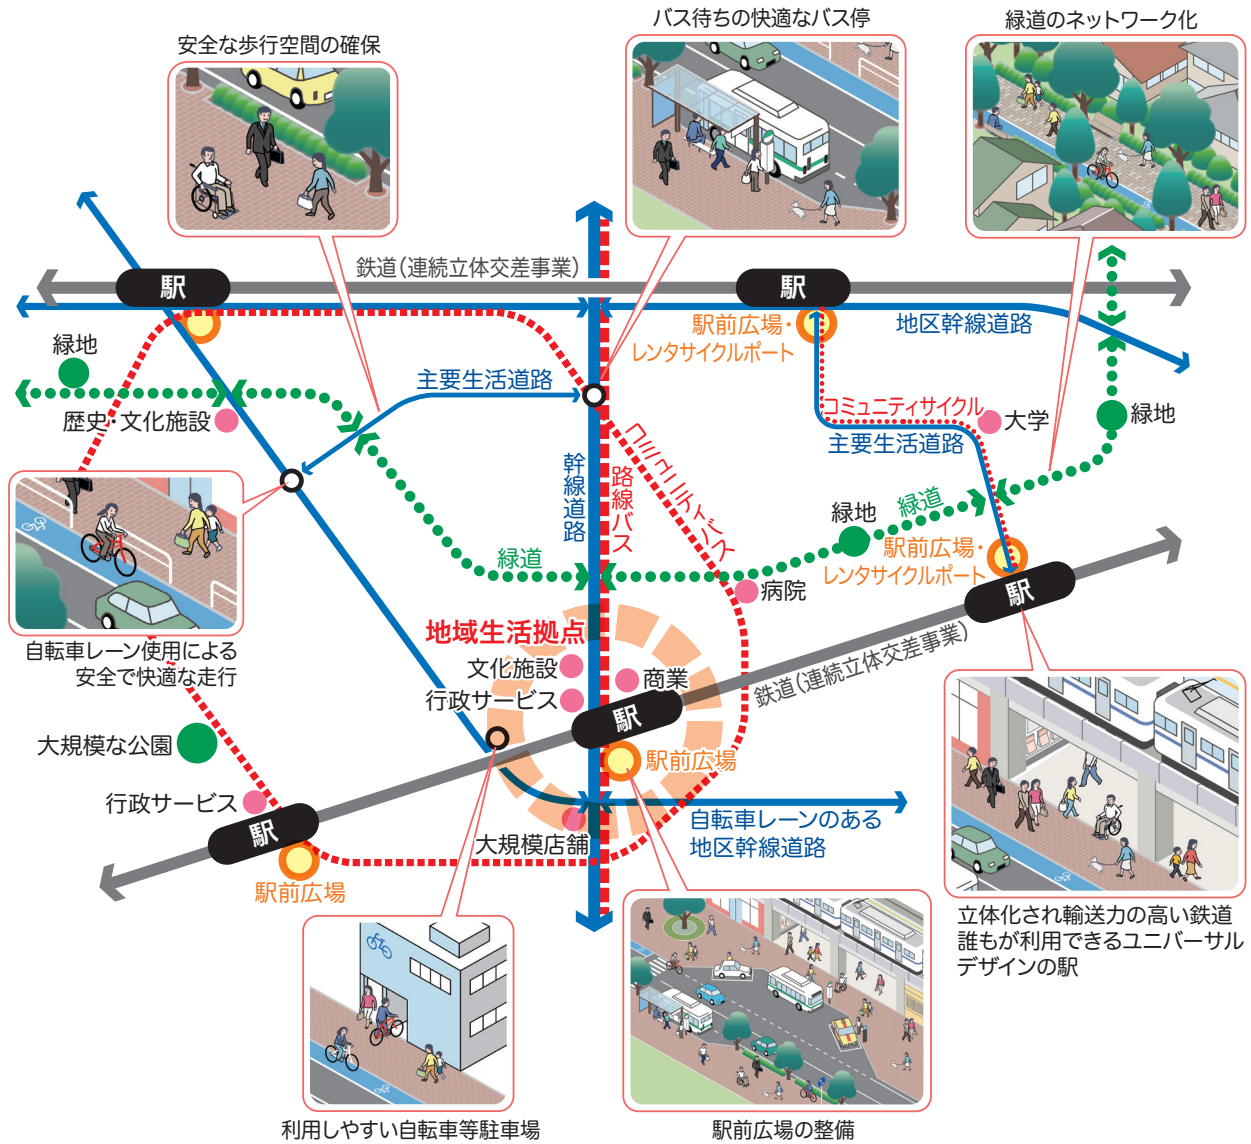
安全な歩行空間の確保

バス待ちの快適なバス停

緑道のネットワーク化

鉄道(連続立体交差事業)

駅

駅

駅前広場・
レンタサイクルポート

地区幹線道路

緑地

主要生活道路

歴史・文化施設

コミュニティサイクル

大学

主要生活道路

緑地

幹線道路

路線バス

コミュニティバス

緑道

緑地

緑道

駅前広場・
レンタサイクルポート

病院

駅

自転車レーン使用による
安全で快適な走行

地域生活拠点

文化施設

商業

行政サービス

鉄道(連続立体交差事業)

駅

大規模な公園

駅前広場

行政サービス

自転車レーンのある
地区幹線道路

駅

大規模店舗

駅前広場

立体化され輸送力の高い鉄道
誰もが利用できるユニバーサル
デザインの駅

利用しやすい自転車等駐車場

駅前広場の整備